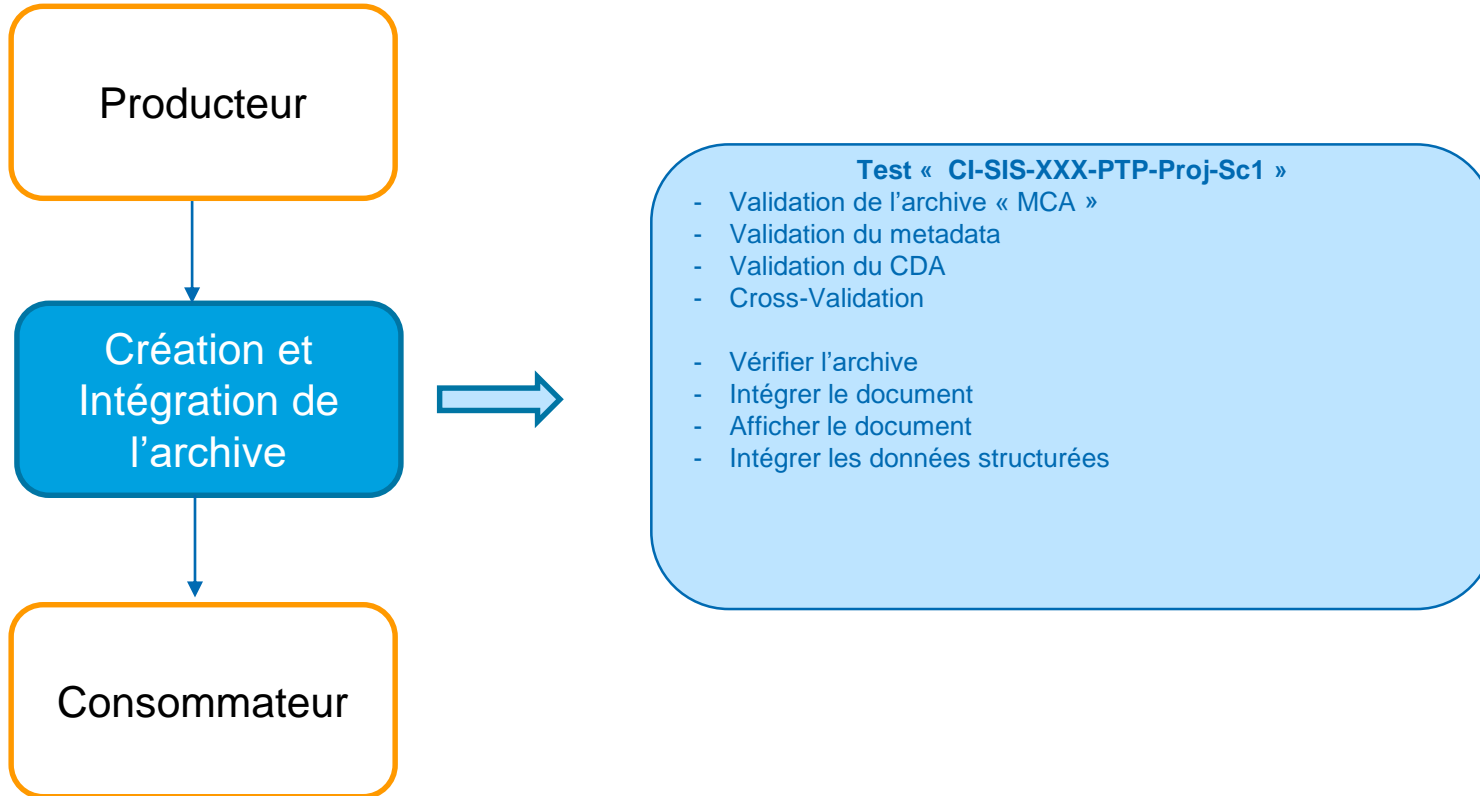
Producteur

Création et Intégration de l'archive

Consommateur

**Test « CI-SIS-XXX-PTP-Proj-Sc1 »**
- Validation de l'archive « MCA »
- Validation du metadata
- Validation du CDA
- Cross-Validation

- Vérifier l'archive
- Intégrer le document
- Afficher le document
- Intégrer les données structurées